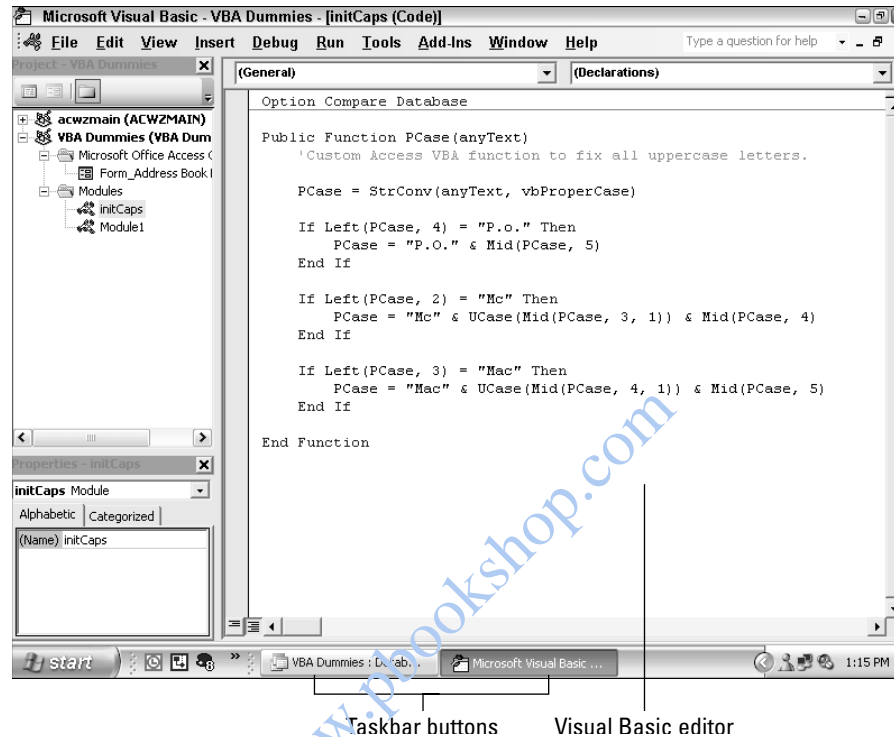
Microsoft Visual Basic - VBA Dummies - [initCaps (Code)]

File Edit View Insert Debug Run Tools Add-Ins Window Help

Type a question for help

Project - VBA Dummies

acwzmain (ACWZMAIN)
VBA Dummies (VBA Dum
Microsoft Office Access (
Form_Address Book I
Modules
initCaps
Module1

Properties - initCaps

initCaps Module

Alphabetic | Categorized

(Name) initCaps

(General)

(Declarations)

```
Option Compare Database

Public Function PCase(anyText)
    'Custom Access VBA function to fix all uppercase letters.

    PCase = StrConv(anyText, vbProperCase)

    If Left(PCase, 4) = "P.o." Then
        PCase = "P.O." & Mid(PCase, 5)
    End If

    If Left(PCase, 2) = "Mc" Then
        PCase = "Mc" & UCase(Mid(PCase, 3, 1)) & Mid(PCase, 4)
    End If

    If Left(PCase, 3) = "Mac" Then
        PCase = "Mac" & UCase(Mid(PCase, 4, 1)) & Mid(PCase, 5)
    End If

End Function
```

start

VBA Dummies : Datab...

Microsoft Visual Basic ...

1:15 PM

Taskbar buttons

Visual Basic editor

www.pbookshop.com